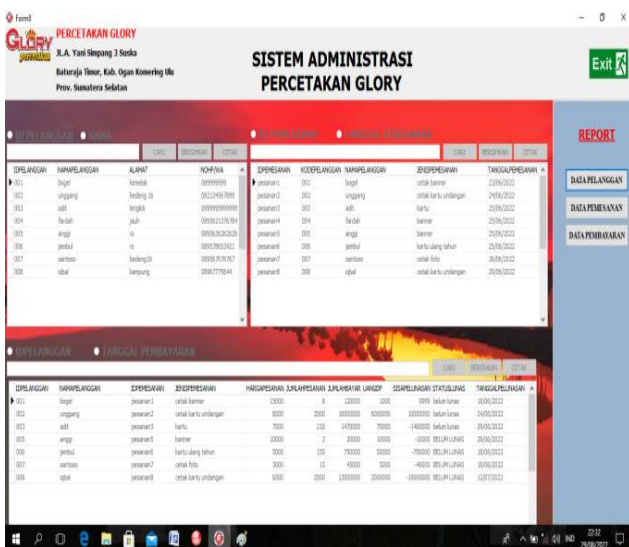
Form1

GLORY percetakan

PERCETAKAN GLORY
Jl. A. Yani Simpang 3 Suska
Baturaja Timur, Kab. Ogan Komering Ulu
Prov. Sumatera Selatan

SISTEM ADMINISTRASI PERCETAKAN GLORY

Exit

ID PELANGGAN NAMA

CARI BERSIHKAN CETAK

| IDPELANGGAN | NAMAPELANGGAN | ALAMAT | NOHP/WA |
|---|---|---|---|
| 001 | bogel | kenelak | 089999999 |
| 002 | unggang | bedeng 16 | 082219967899 |
| 003 | adit | tingkit | 0899999999 |
| 004 | fardah | jauh | 0895621376784 |
| 005 | anggi | rs | 0895636362626 |
| 006 | jenbul | rs | 085578653421 |
| 007 | santoso | bedeng16 | 085657676767 |
| 008 | iqbal | kampung | 08987775644 |

ID PEMESANAN TANGGAL PEMESANAN

CARI BERSIHKAN CETAK

| IDPEMESANAN | KODEPELANGGAN | NAMAPELANGGAN | JENISPEMESANAN | TANGGALPEMESANAN |
|---|---|---|---|---|
| pesanan1 | 001 | bogel | cetak banner | 23/06/2022 |
| pesanan2 | 002 | unggang | cetak kartu undangan | 24/06/2022 |
| pesanan3 | 003 | adit | kartu | 25/06/2022 |
| pesanan4 | 004 | fardah | banner | 25/06/2022 |
| pesanan5 | 005 | anggi | banner | 25/06/2022 |
| pesanan6 | 006 | jenbul | kartu ulang tahun | 25/06/2022 |
| pesanan7 | 007 | santoso | cetak foto | 26/06/2022 |
| pesanan8 | 008 | iqbal | cetak kartu undangan | 28/06/2022 |

REPORT

DATA PELANGGAN

DATA PEMESANAN

DATA PEMBAYARAN

IDPELANGGAN TANGGAL PEMBAYARAN

CARI BERSIHKAN CETAK

| IDPELANGGAN | NAMAPELANGGAN | IDPEMESANAN | JENISPEMESANAN | HARGAPESANAN | JUMLAHPESANAN | JUMLAHBAYAR | UANGDP | SISAPELUNASAN | STATUSLUNAS | TANGGALPELUNASAN |
|---|---|---|---|---|---|---|---|---|---|---|
| 001 | bogel | pesanan1 | cetak banner | 15000 | 8 | 120000 | 1000 | 9999 | belum lunas | 18/06/2022 |
| 002 | unggang | pesanan2 | cetak kartu undangan | 8000 | 2000 | 16000000 | 6000000 | 10000000 | belum lunas | 24/06/2022 |
| 003 | adit | pesanan3 | kartu | 7000 | 210 | 1470000 | 70000 | -1400000 | belum lunas | 29/06/2022 |
| 005 | anggi | pesanan5 | banner | 10000 | 2 | 20000 | 10000 | -10000 | BELUM LUNAS | 28/06/2022 |
| 006 | jenbul | pesanan6 | kartu ulang tahun | 5000 | 150 | 750000 | 50000 | -700000 | BELUM LUNAS | 18/06/2022 |
| 007 | santoso | pesanan7 | cetak foto | 3000 | 15 | 45000 | 5000 | -40000 | BELUM LUNAS | 18/06/2022 |
| 008 | iqbal | pesanan8 | cetak kartu undangan | 6000 | 2000 | 12000000 | 2000000 | -10000000 | BELUM LUNAS | 12/07/2022 |

IND 22:32 29/06/2022